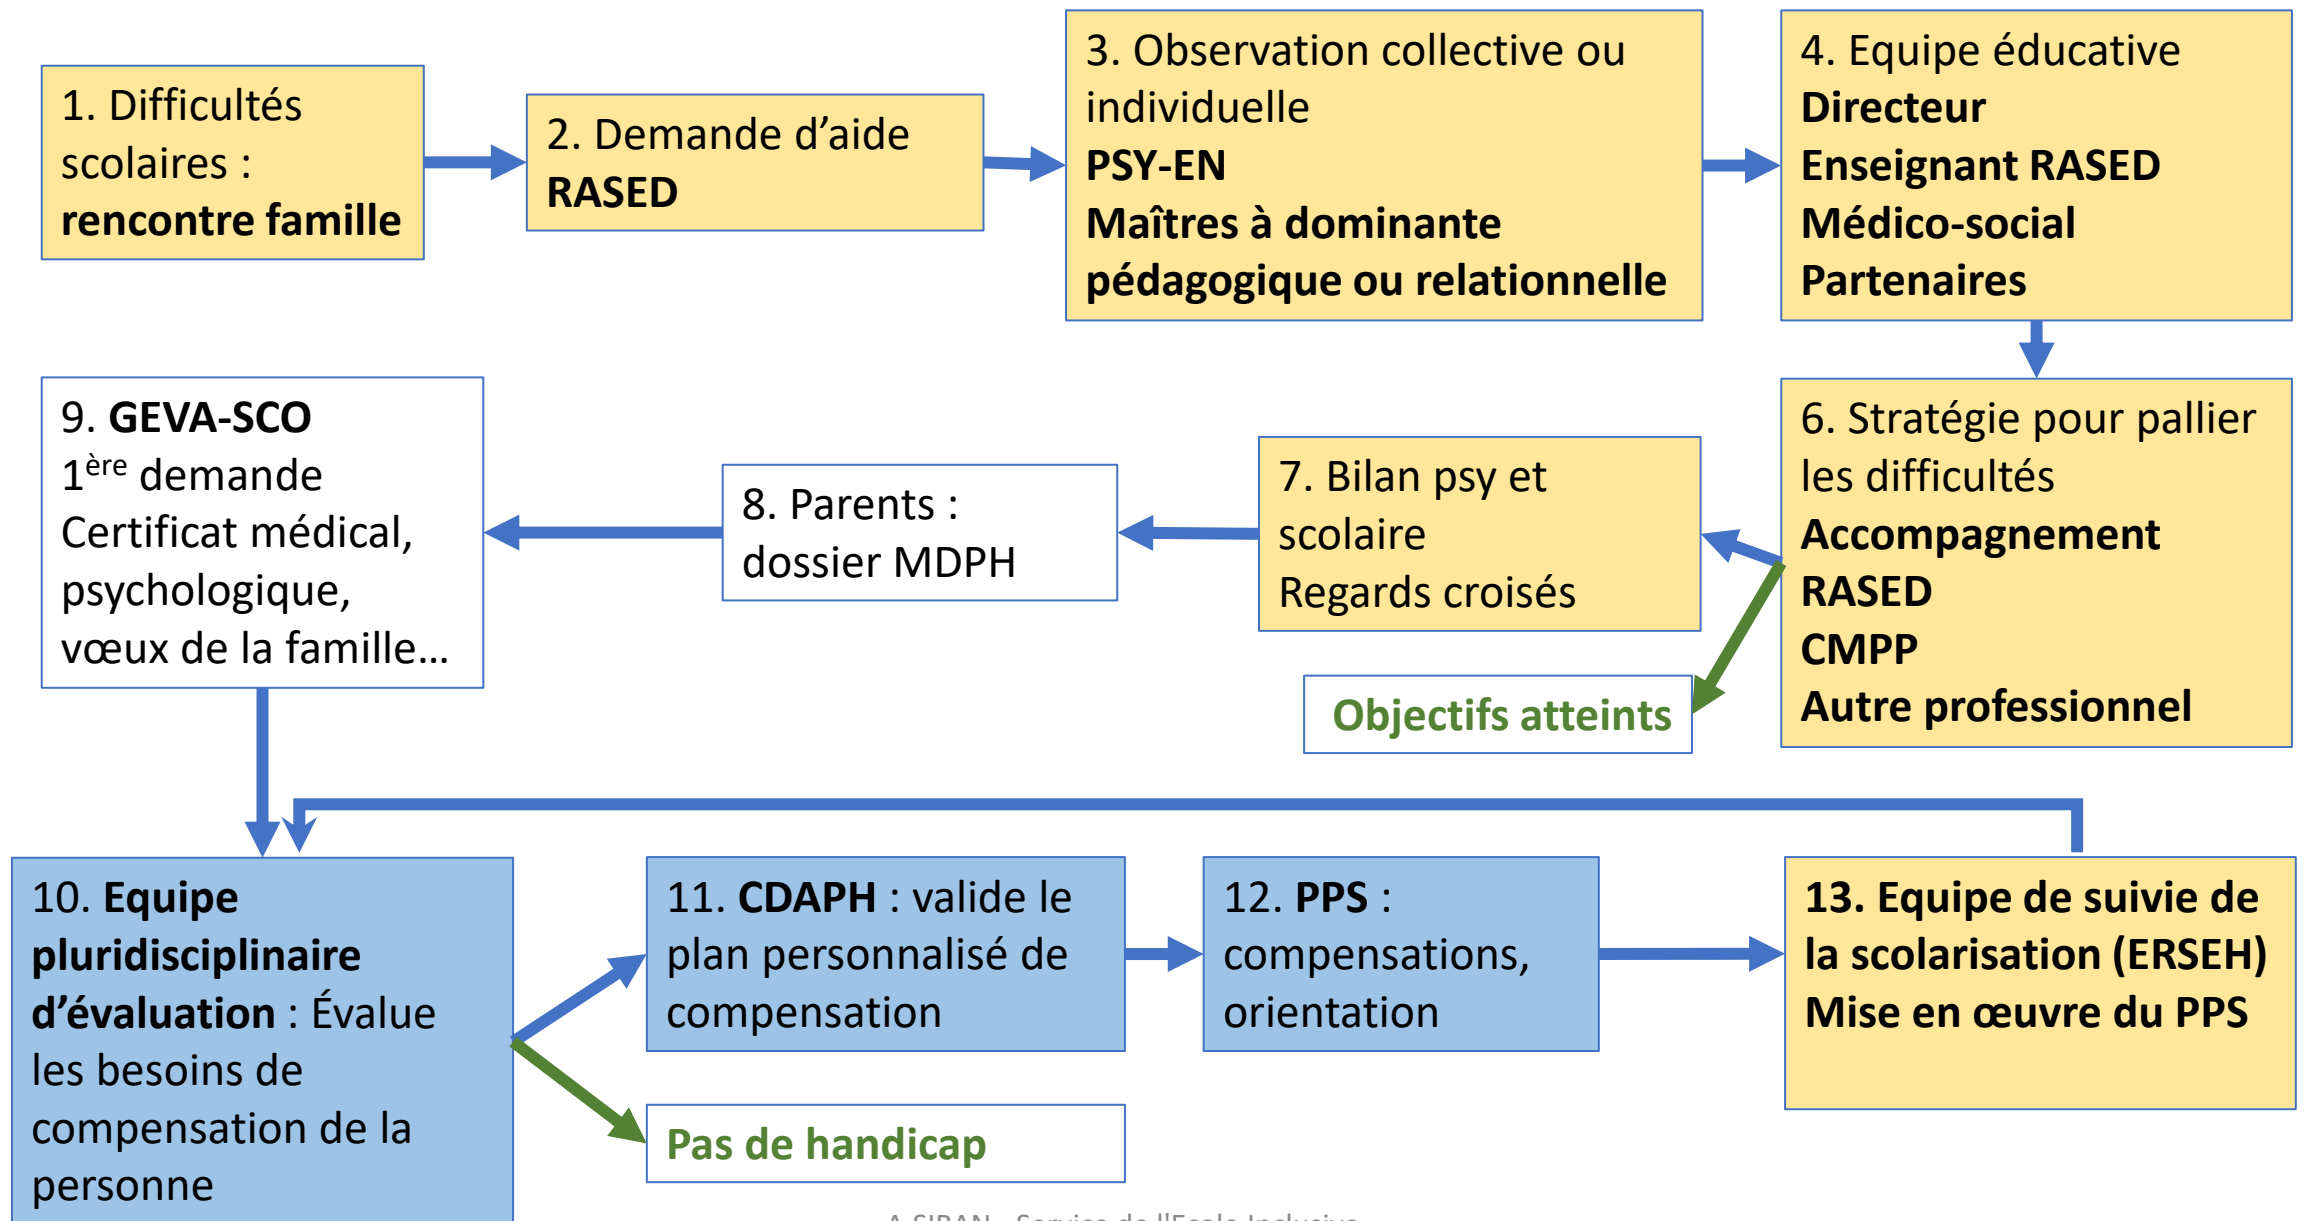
1. Difficultés scolaires : **rencontre famille**

2. Demande d'aide **RASED**

3. Observation collective ou individuelle
**PSY-EN**
**Maîtres à dominante pédagogique ou relationnelle**

4. Equipe éducative
**Directeur**
**Enseignant RASED**
**Médico-social**
**Partenaires**

6. Stratégie pour pallier les difficultés
**Accompagnement**
**RASED**
**CMPP**
**Autre professionnel**

7. Bilan psy et scolaire
Regards croisés

Objectifs atteints

8. Parents : dossier MDPH

9. **GEVA-SCO**
$1^{ère}$ demande
Certificat médical, psychologique, vœux de la famille…

10. **Equipe pluridisciplinaire d'évaluation** : Évalue les besoins de compensation de la personne

11. **CDAPH** : valide le plan personnalisé de compensation

12. **PPS** : compensations, orientation

13. Equipe de suivie de la scolarisation (ERSEH)
Mise en œuvre du PPS

Pas de handicap

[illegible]